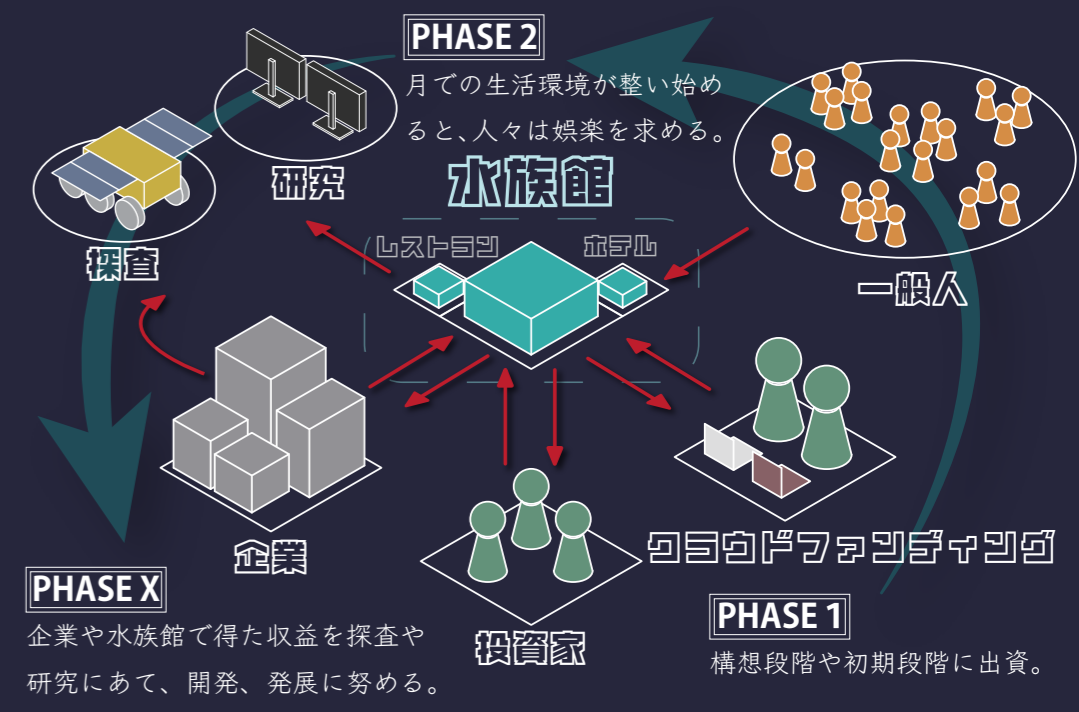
PHASE 2
月での生活環境が整い始めると、人々は娯楽を求める。

研究

探査

水族館

レストラン

ホテル

一般人

企業

投資家

クラウドファンディング

PHASE X
企業や水族館で得た収益を探査や研究にあて、開発、発展に努める。

PHASE 1
構想段階や初期段階に出資。